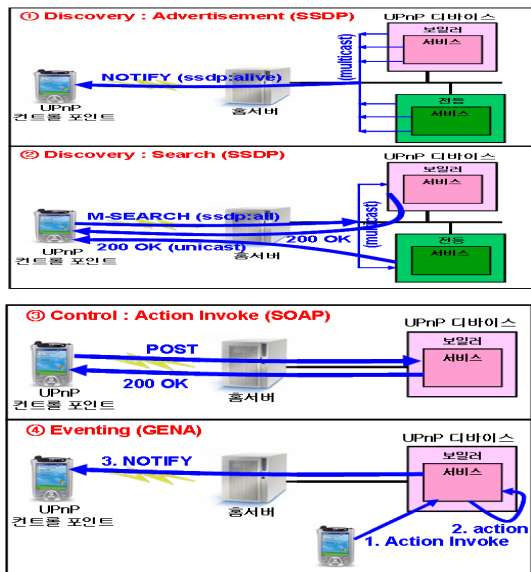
① Discovery : Advertisement (SSDP)

UPnP 디바이스

보일러

서비스

(multicast)

NOTIFY (ssdp:alive)

UPnP
컨트롤 포인트

홈서버

전등

서비스

② Discovery : Search (SSDP)

UPnP 디바이스

보일러

서비스

M-SEARCH (ssdp:all)

(multicast)

200 OK

200 OK (unicast)

UPnP
컨트롤 포인트

홈서버

전등

서비스

③ Control : Action Invoke (SOAP)

UPnP 디바이스

보일러

POST

서비스

200 OK

UPnP
컨트롤 포인트

홈서버

④ Eventing (GENA)

UPnP 디바이스

보일러

3. NOTIFY

서비스

UPnP
컨트롤 포인트

홈서버

2. action

1. Action Invoke